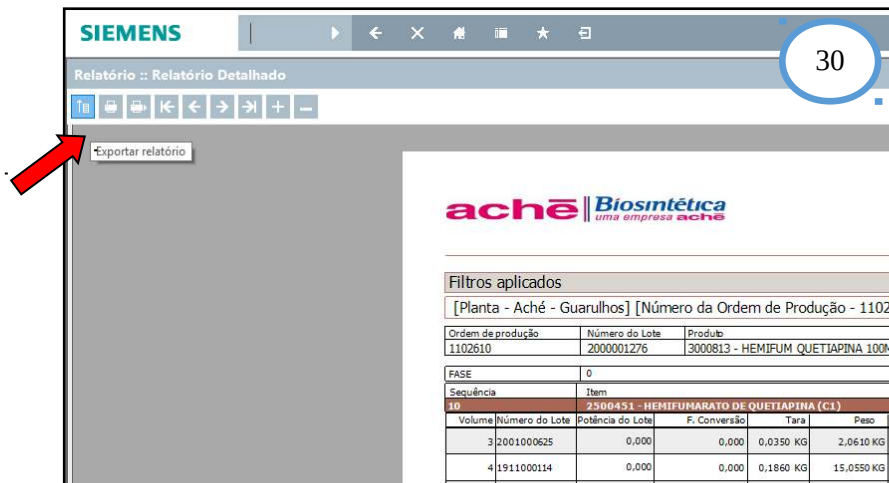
SIEMENS

30

Relatório :: Relatório Detalhado

Exportar relatório

aché | Biosintética
uma empresa aché

Filtros aplicados
[Planta - Aché - Guarulhos] [Número da Ordem de Produção - 1102

| Ordem de produção | Número do Lote | Produto |
|---|---|---|
| 1102610 | 2000001276 | 3000813 - HEMIFUM QUETIAPINA 100M |

| FASE | 0 |
|---|---|

| Sequência | Item |
|---|---|
| 10 | 2500451 - HEMIFUMARATO DE QUETIAPINA (C1) |

| Volume | Número do Lote | Potência do Lote | F. Conversão | Tara | Peso |
|---|---|---|---|---|---|
| 3 | 2001000625 | 0,000 | 0,000 | 0,0350 KG | 2,0610 KG |
| 4 | 1911000114 | 0,000 | 0,000 | 0,1860 KG | 15,0550 KG |